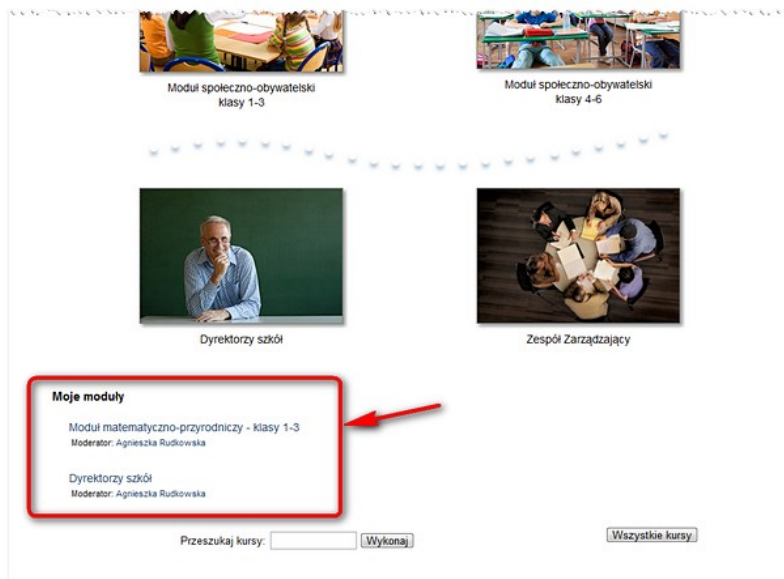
Moduł społeczno-obywatelski klasy 1-3

Moduł społeczno-obywatelski klasy 4-6

Dyrektorzy szkół

Zespół Zarządzający

Moje moduły

Moduł matematyczno-przyrodniczy - klasy 1-3
Moderator: Agnieszka Rudkowska

Dyrektorzy szkół
Moderator: Agnieszka Rudkowska

Przeszukaj kursy: Wykonaj

Wszystkie kursy